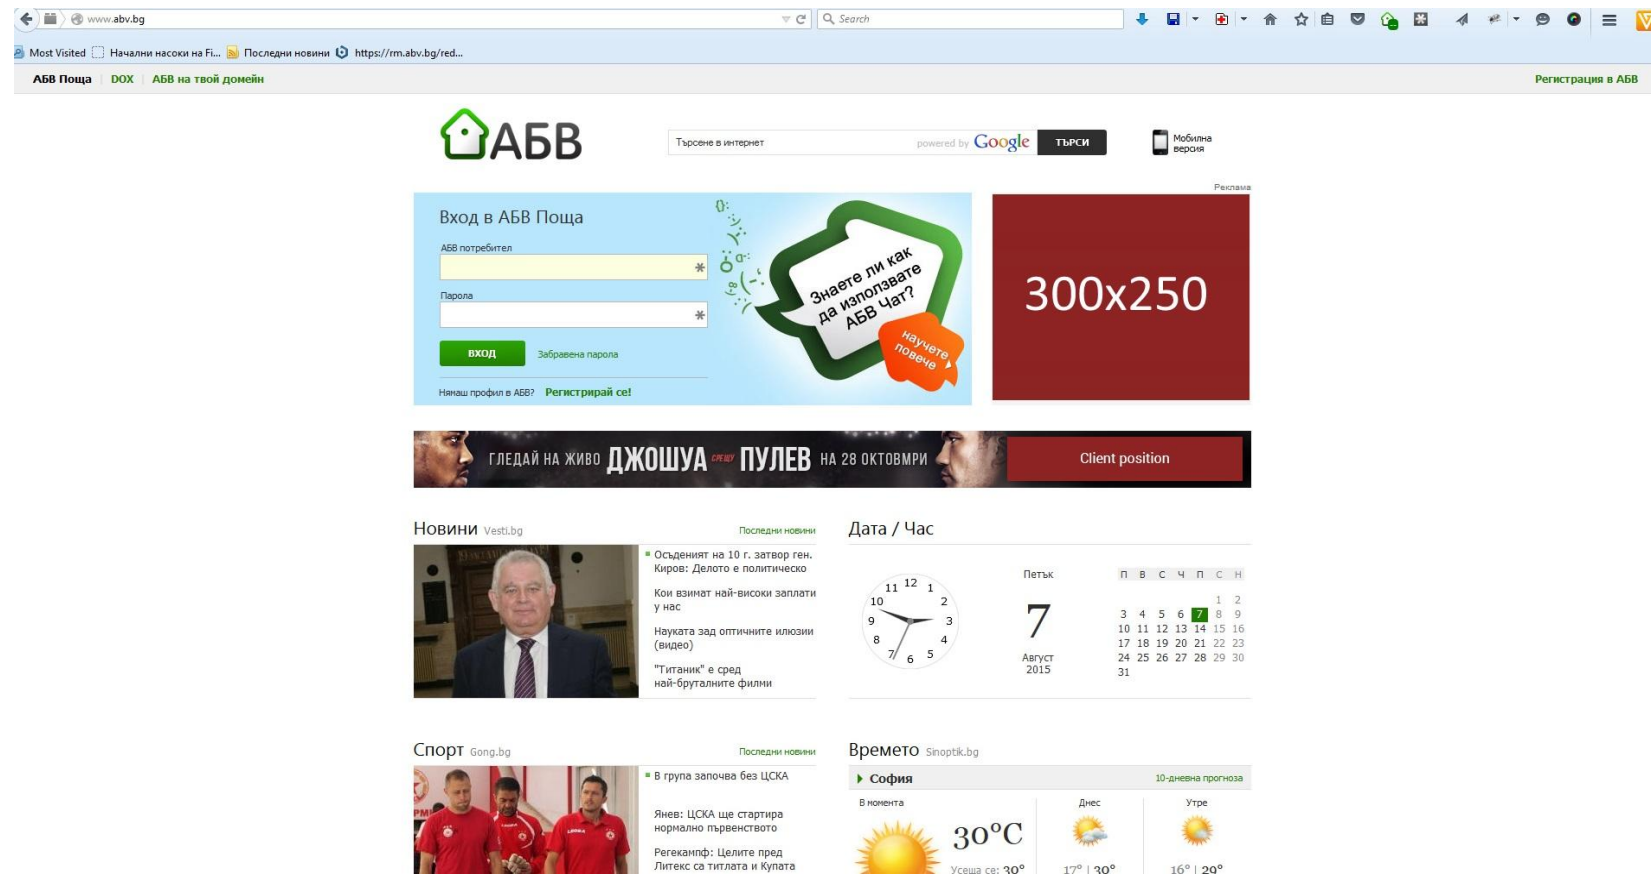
www.abv.bg
Search
Most Visited  Начални насоки на Fi...  Последни новини  https://rm.abv.bg/red...
АБВ Поща | DOX | АБВ на твой домейн
Регистрация в АБВ

АБВ
Търсене в интернет  powered by Google  ТЪРСИ
Мобилна версия
Реклама

Вход в АБВ Поща
АБВ потребител
Парола
вход  Забравена парола
Нямаш профил в АБВ? Регистрирай се!

Знаете ли как да използвате АБВ Чат?
научете повече

300x250

ГЛЕДАЙ НА ЖИВО ДЖОШУА СРЕЩУ ПУЛЕВ НА 28 ОКТОМВРИ
Client position

Новини Vesti.bg
Последни новини
Осъденият на 10 г. затвор ген. Киров: Делото е политическо
Кои взимат най-високи заплати у нас
Науката зад оптичните илюзии (видео)
"Титаник" е сред най-бруталните филми

Дата / Час
Петък
7
Август 2015

| п | в | с | ч | п | с | н |
|---|---|---|---|---|---|---|
| | | | | | 1 | 2 |
| 3 | 4 | 5 | 6 | 7 | 8 | 9 |
| 10 | 11 | 12 | 13 | 14 | 15 | 16 |
| 17 | 18 | 19 | 20 | 21 | 22 | 23 |
| 24 | 25 | 26 | 27 | 28 | 29 | 30 |
| 31 | | | | | | |

Спорт Gong.bg
Последни новини
В група започва без ЦСКА
Янев: ЦСКА ще стартира нормално първенството
Регекампф: Целите пред Литекс са титлата и Купата

Времето Sinoptik.bg
София
10-дневна прогноза
В момента
30°C
Усеща се: 30°
Днес
17° | 30°
Утре
16° | 29°